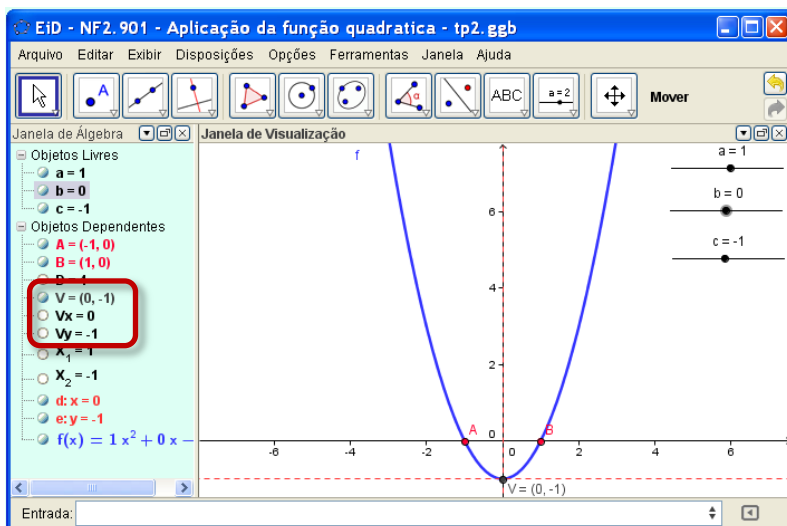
EiD - NF2.901 - Aplicação da função quadratica - tp2.ggb

Arquivo Editar Exibir Disposições Opções Ferramentas Janela Ajuda

ABC $a=2$ Mover

Janela de Álgebra

Objetos Livres
a = 1
b = 0
c = -1
Objetos Dependentes
A = (-1, 0)
B = (1, 0)
D = 4
V = (0, -1)
Vx = 0
Vy = -1
$X_1 = 1$
$X_2 = -1$
d: x = 0
e: y = -1
$f(x) = 1x^2 + 0x -$

Janela de Visualização

f
a = 1
b = 0
c = -1
6
4
2
A
B
-6 -4 -2 0 2 4 6
V = (0, -1)

Entrada: